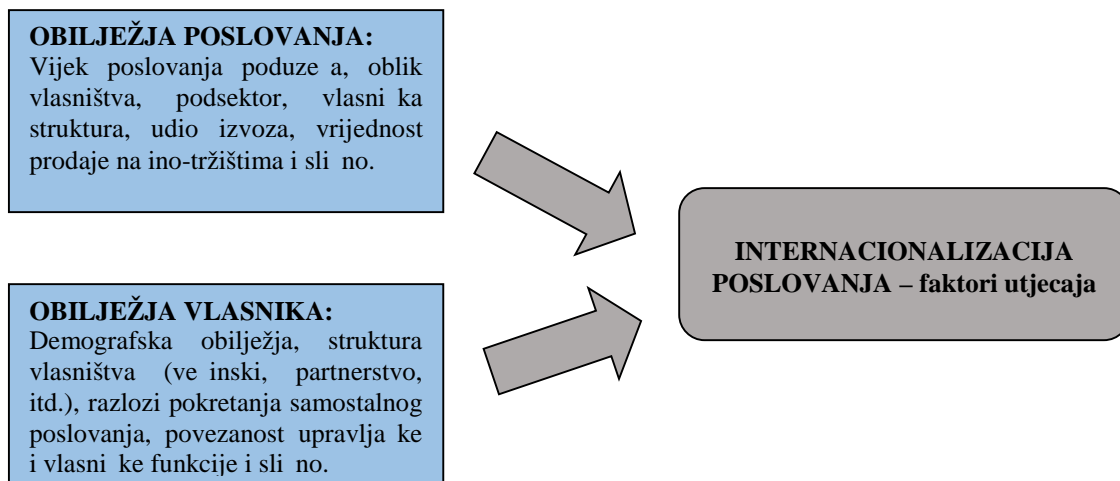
OBILJEŽJA POSLOVANJA:
Vijek poslovanja poduze a, oblik vlasništva, podsektor, vlasni ka struktura, udio izvoza, vrijednost prodaje na ino-tržištima i sli no.

OBILJEŽJA VLASNIKA:
Demografska obilježja, struktura vlasništva (ve inski, partnerstvo, itd.), razlozi pokretanja samostalnog poslovanja, povezanost upravlja ke i vlasni ke funkcije i sli no.

INTERNACIONALIZACIJA POSLOVANJA – faktori utjecaja